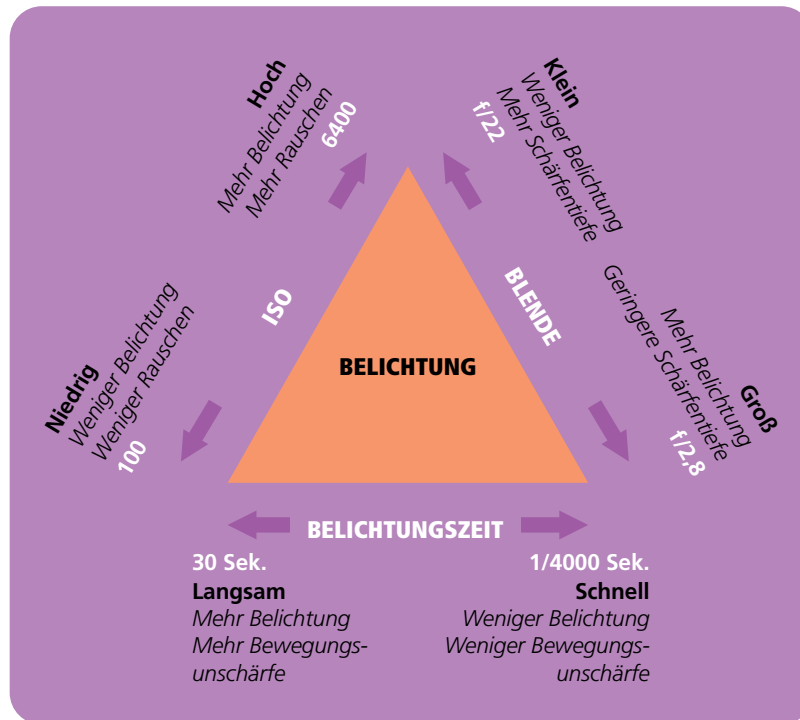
Hoch
Mehr Belichtung
Mehr Rauschen
6400

Klein
Weniger Belichtung
Mehr Schärfentiefe
f/22

ISO

BLENDE

BELICHTUNG

Niedrig
Weniger Belichtung
Weniger Rauschen
100

Groß
Mehr Belichtung
Geringere Schärfentiefe
f/2,8

BELICHTUNGSZEIT

30 Sek.
Langsam
Mehr Belichtung
Mehr Bewegungsunschärfe

1/4000 Sek.
Schnell
Weniger Belichtung
Weniger Bewegungsunschärfe